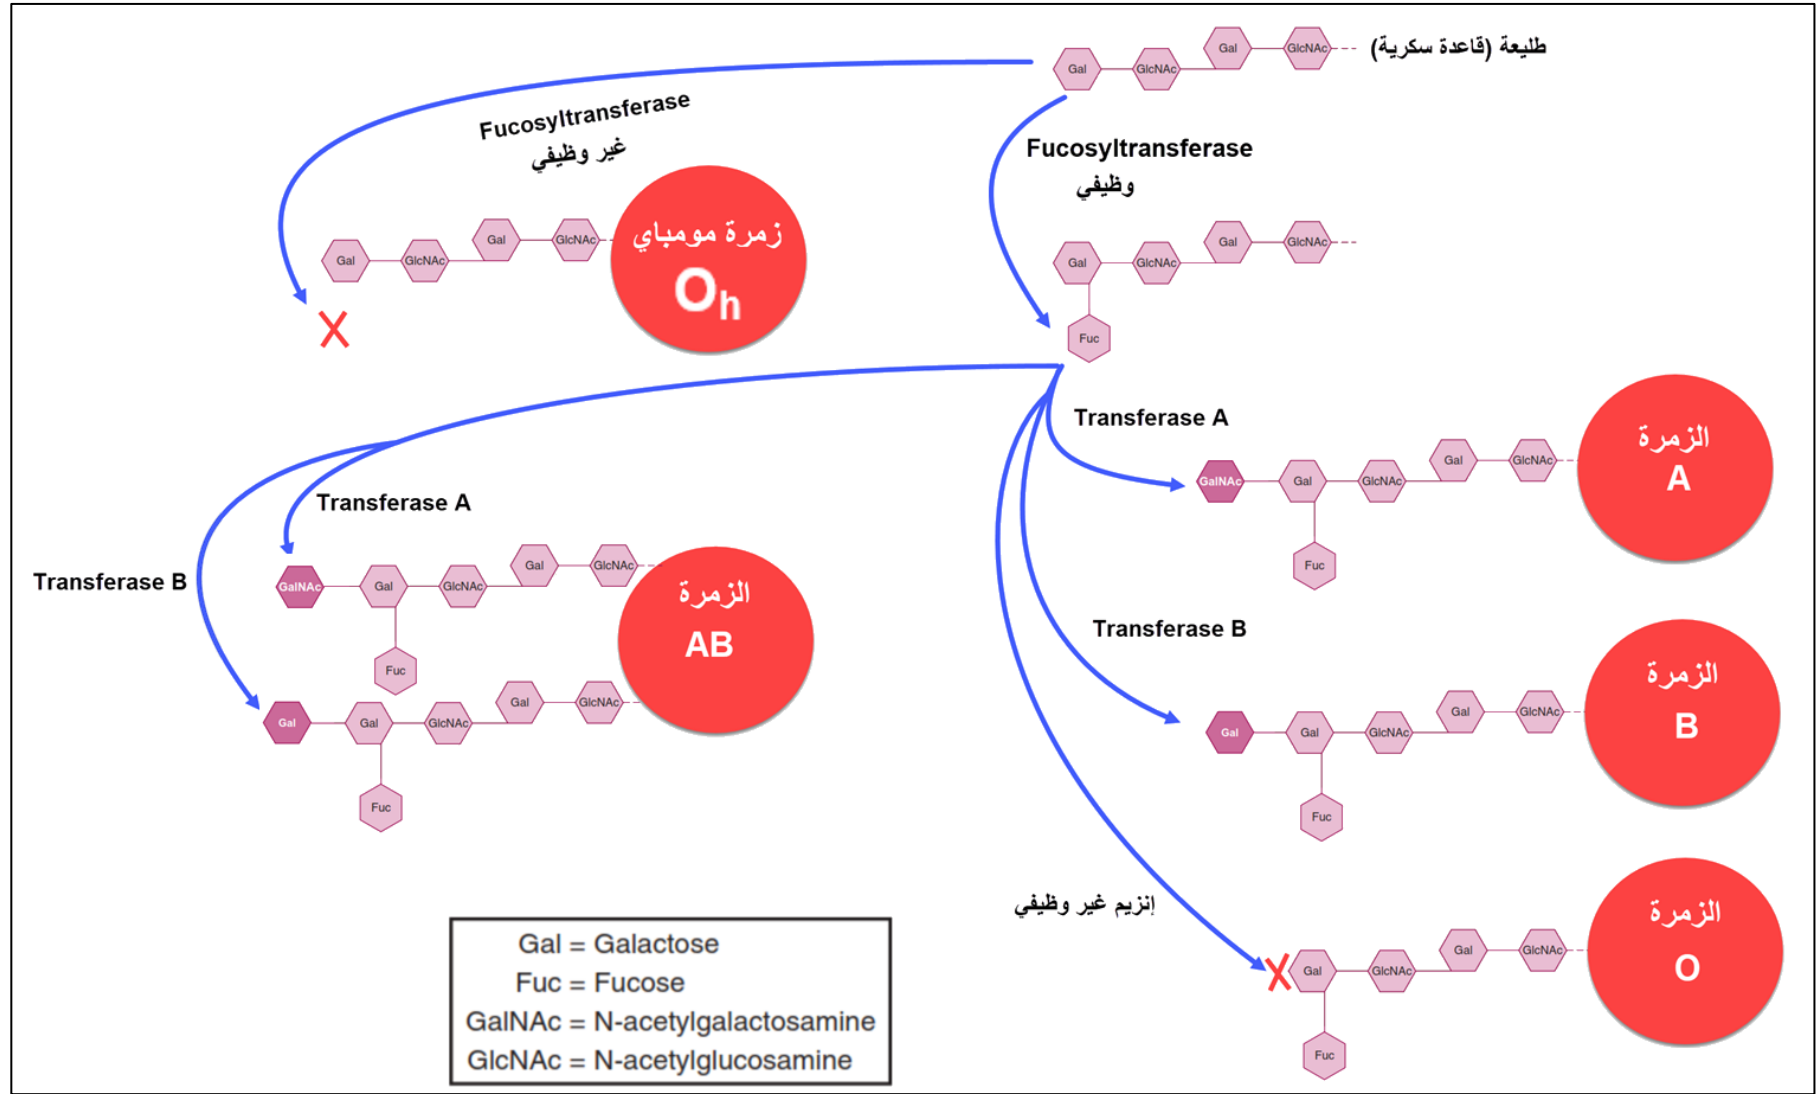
Gal GlcNAc Gal GlcNAc طليعة (قاعدة سكرية)

Fucosyltransferase
غير وظيفي

Fucosyltransferase
وظيفي

Gal GlcNAc Gal GlcNAc
زمرة مومباي
$O_h$

X

Gal GlcNAc Gal GlcNAc
Fuc

Transferase A
GalNAc Gal GlcNAc Gal GlcNAc
Fuc
الزمرة
A

Transferase A
Transferase B
GalNAc Gal GlcNAc Gal GlcNAc
Fuc
Gal Gal GlcNAc Gal GlcNAc
Fuc
الزمرة
AB

Transferase B
Gal Gal GlcNAc Gal GlcNAc
Fuc
الزمرة
B

إنزيم غير وظيفي
X Gal GlcNAc Gal GlcNAc
Fuc
الزمرة
O

Gal = Galactose
Fuc = Fucose
GalNAc = N-acetylgalactosamine
GlcNAc = N-acetylglucosamine